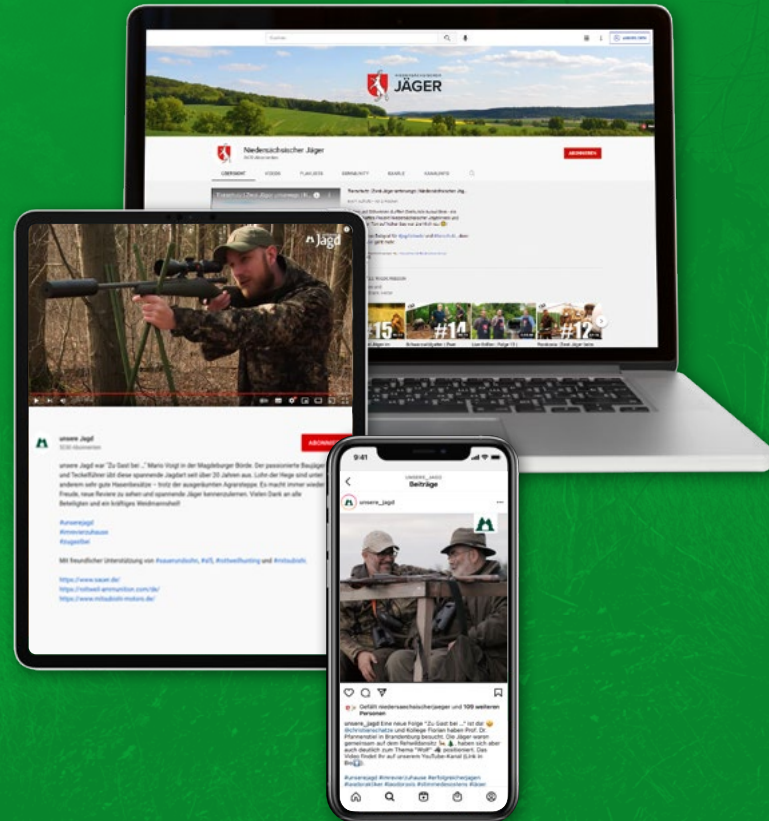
Suchen

ANMELDEN

NIEDERSÄCHSISCHER JÄGER

Niedersächsischer Jäger

ABONNIEREN

ÜBERSICHT VIDEOS PLAYLISTS COMMUNITY KANÄLE KANALINFO

Reinerlich: Zwei Jäger unterwegs | Niedersächsischer Jäg...

#15 #14 #13 #12

unsere Jagd

unsere Jagd

ABONNIEREN

unsere Jagd war "Zu Gast bei ..." Mario Voigt in der Magdeburger Börde. Der passionierte Baujäger und Teckelführer übt diese spannende Jagdart seit über 20 Jahren aus. Lohn der Hege sind unter anderem sehr gute Hasenbesätze – trotz der ausgeräumten Agrarsteppe. Es macht immer wieder Freude, neue Reviere zu sehen und spannende Jäger kennenzulernen. Vielen Dank an alle Beteiligten und ein kräftiges Weidmannsheil!

#unserejagd
#imrevierzuhause
#zugastbei

Mit freundlicher Unterstützung von #sauerundsohn, #sfl, #rottweilhunting und #mitsubishi.

https://www.sauer.de/
https://rottweil-ammunition.com/de/
https://www.mitsubishi-motors.de/

9:41

UNSERE_JAGD
Beiträge

unsere_jagd

Gefällt niedersaechsischerjaeger und 109 weiteren Personen

unsere_jagd Eine neue Folge "Zu Gast bei ..." ist da! @christianschatz und Kollege Florian haben Prof. Dr. Pfannenstiel in Brandenburg besucht. Die Jäger waren gemeinsam auf dem Rehwildansitz. ... haben sich aber auch deutlich zum Thema "Wolf" positioniert. Das Video findet ihr auf unserem YouTube-Kanal (Link in Bio).

#unserejagd #imrevierzuhause #erfolgreichejagen #weidmannsheil #jagdpraxis #drinnenderdraussen #jäger